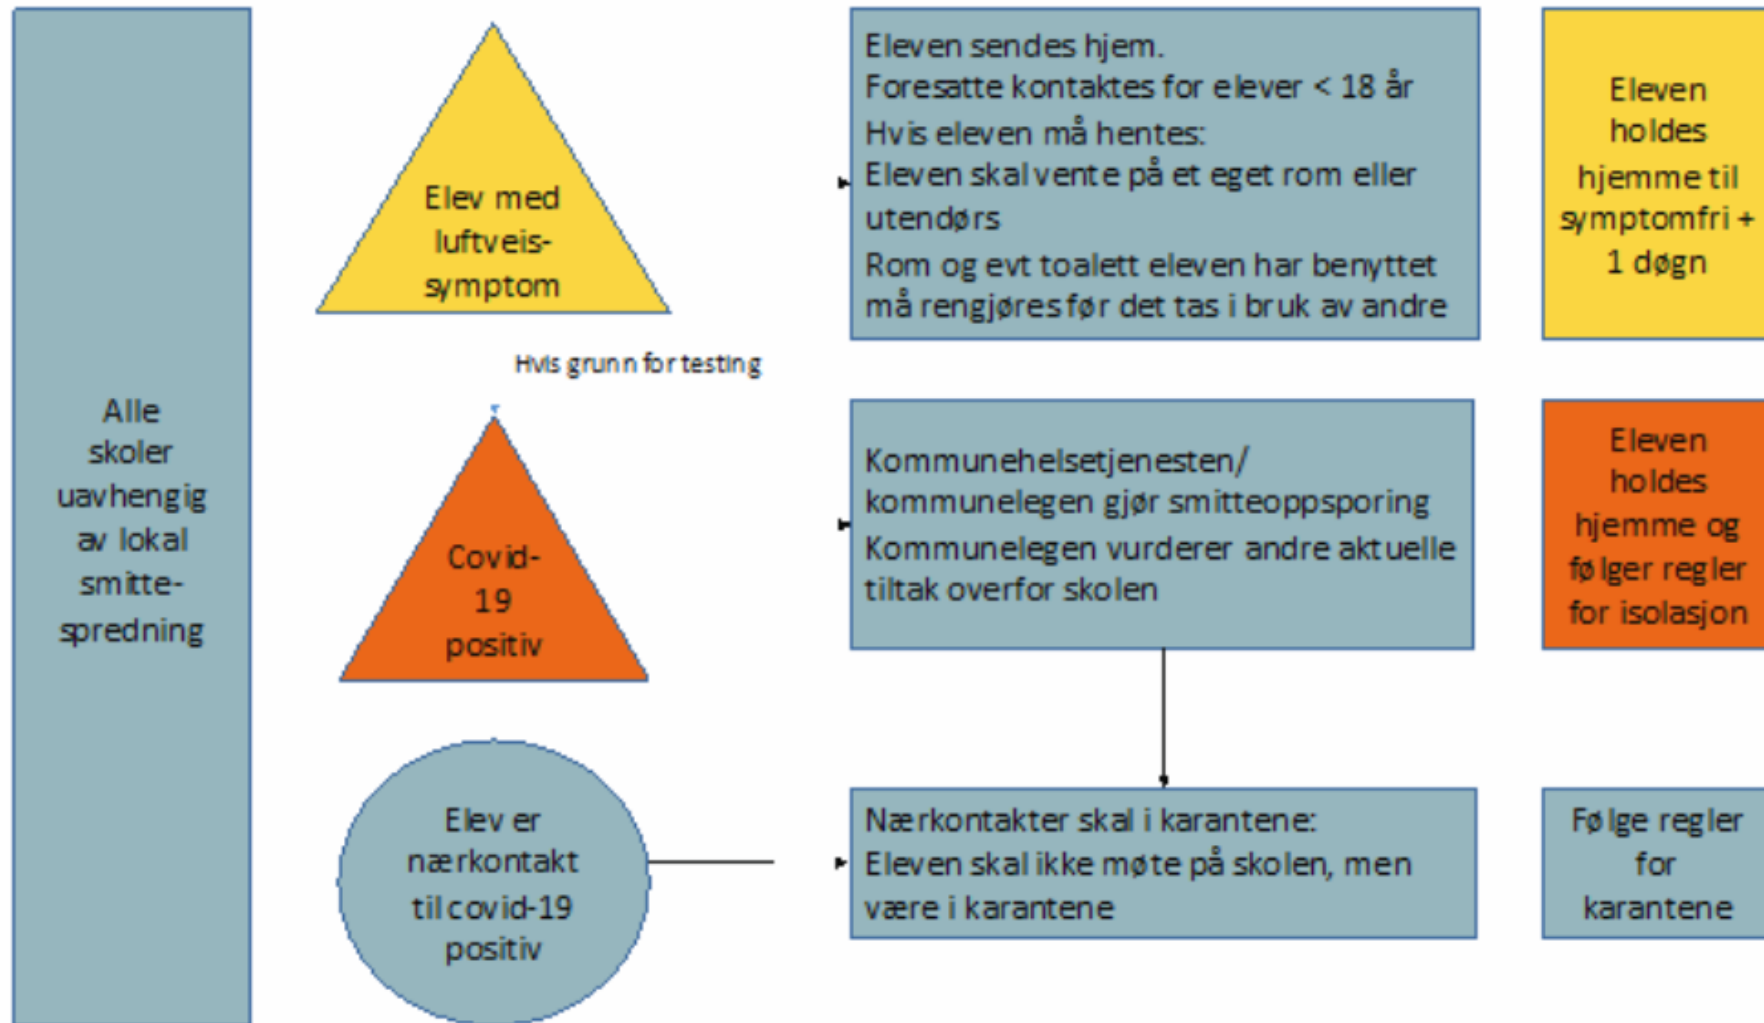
Alle skoler uavhengig av lokal smitte-spredning

Elev med luftveis-symptom

Eleven sendes hjem.
Foresatte kontaktes for elever < 18 år
Hvis eleven må hentes:
Eleven skal vente på et eget rom eller utendørs
Rom og evt toalett eleven har benyttet må rengjøres før det tas i bruk av andre

Eleven holdes hjemme til symptomfri + 1 døgn

Hvis grunn for testing

Covid-19 positiv

Kommunehelsetjenesten/ kommunelegen gjør smitteoppsporing
Kommunelegen vurderer andre aktuelle tiltak overfor skolen

Eleven holdes hjemme og følger regler for isolasjon

Elev er nærkontakt til covid-19 positiv

Nærkontakter skal i karantene:
Eleven skal ikke møte på skolen, men være i karantene

Følge regler for karantene